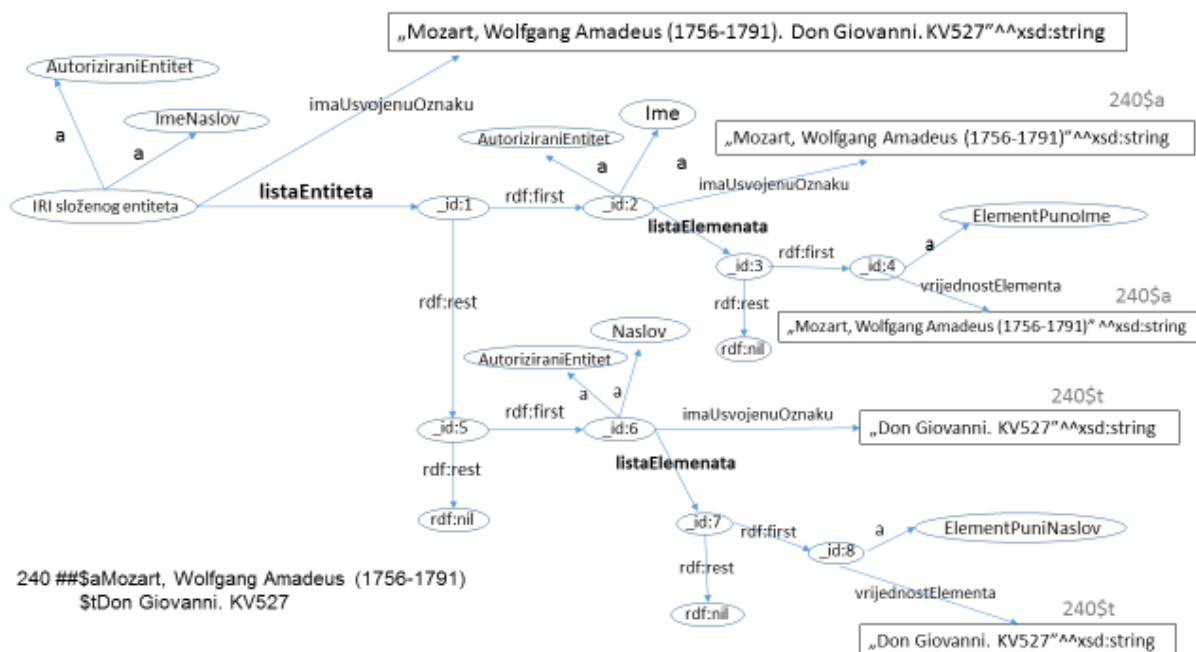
„Mozart, Wolfgang Amadeus (1756-1791). Don Giovanni. KV527"^^xsd:string

AutoriziraniEntitet

a

ImeNaslov

a

imaUsvojenuOznaku

IRI složenog entiteta

listaEntiteta

_id:1

rdf:first

_id:2

AutoriziraniEntitet

a

Ime

a

240$a

„Mozart, Wolfgang Amadeus (1756-1791)"^^xsd:string

imaUsvojenuOznaku

listaElemenata

_id:3

rdf:first

_id:4

a

ElementPunoIme

vrijednostElementa

240$a

„Mozart, Wolfgang Amadeus (1756-1791)" ^^xsd:string

rdf:rest

rdf:rest

rdf:nil

Naslov

AutoriziraniEntitet

a

a

_id:5

rdf:first

_id:6

imaUsvojenuOznaku

240$t

„Don Giovanni. KV527"^^xsd:string

rdf:rest

listaElemenata

rdf:nil

_id:7

rdf:first

_id:8

a

ElementPuniNaslov

rdf:rest

vrijednostElementa

rdf:nil

240$t

„Don Giovanni. KV527"^^xsd:string

240 ##$aMozart, Wolfgang Amadeus (1756-1791) $tDon Giovanni. KV527